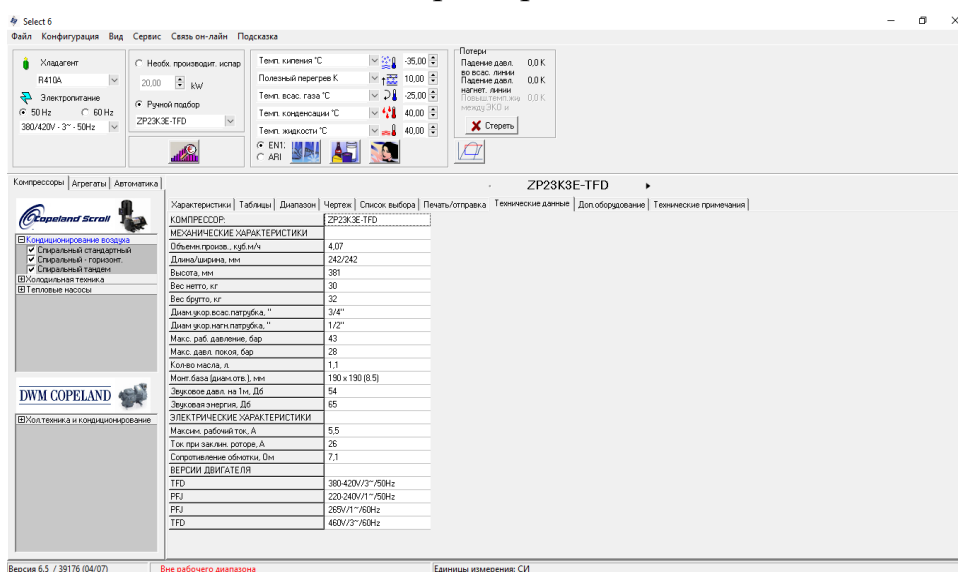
Select 6

Файл Конфигурация Вид Сервис Связь он-лайн Подсказка

Хладагент
R410A
Электропитание
50 Hz 60 Hz
380/420V - 3~ - 50Hz

Необх. производит. испар
20,00 kW
Ручной подбор
ZP23K3E-TFD

Темп. кипения °C -35,00
Полезный перегрев K 10,00
Темп. всас. газа °C -25,00
Темп. конденсации °C 40,00
Темп. жидкости °C 40,00
EN1
ARI

Потери
Падение давл. во всас. линии 0,0 K
Падение давл. нагнет. линии 0,0 K
Повыш.темп.жид между ЭКО и 0,0 K
Стереть

Компрессоры Агрегаты Автоматика

Copeland Scroll
Кондиционирование воздуха
Спиральный стандартный
Спиральный - горизонт.
Спиральный тандем
Холодильная техника
Тепловые насосы

DWM COPELAND
Хол.техника и кондиционирование

ZP23K3E-TFD

Характеристики | Таблицы | Диапазон | Чертеж | Список выбора | Печать/отправка | Технические данные | Доп.оборудование | Технические примечания

| КОМПРЕССОР: | ZP23K3E-TFD |
|---|---|
| МЕХАНИЧЕСКИЕ ХАРАКТЕРИСТИКИ | |
| Объемн.произв., куб.м/ч | 4,07 |
| Длина/ширина, мм | 242/242 |
| Высота, мм | 381 |
| Вес нетто, кг | 30 |
| Вес брутто, кг | 32 |
| Диам.укор.всас.патрубка, " | 3/4" |
| Диам.укор.нагн.патрубка, " | 1/2" |
| Макс. раб. давление, бар | 43 |
| Макс. давл. покоя, бар | 28 |
| Кол-во масла, л. | 1,1 |
| Монт.база (диам.отв.), мм | 190 x 190 (8.5) |
| Звуковое давл. на 1м, Дб | 54 |
| Звуковая энергия, Дб | 65 |
| ЭЛЕКТРИЧЕСКИЕ ХАРАКТЕРИСТИКИ | |
| Максим. рабочий ток, А | 5,5 |
| Ток при заклин. роторе, А | 26 |
| Сопротивление обмотки, Ом | 7,1 |
| ВЕРСИИ ДВИГАТЕЛЯ | |
| TFD | 380-420V/3~/50Hz |
| PFJ | 220-240V/1~/50Hz |
| PFJ | 265V/1~/60Hz |
| TFD | 460V/3~/60Hz |

Версия 6.5 / 39176 (04/07) Вне рабочего диапазона Единицы измерения: СИ